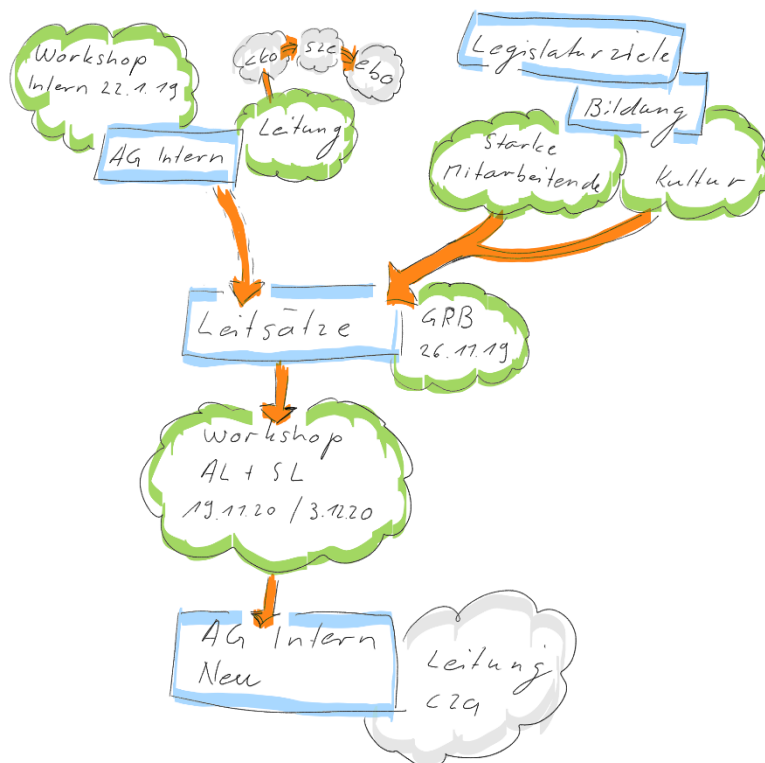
Workshop
Intern 22.1.19

cko
sze
ebo

Leitung

AG Intern

Legislaturziele

Bildung

Starke
Mitarbeitende

Kultur

Leitsätze

GRB
26.11.19

Workshop
AL + SL
19.11.20 / 3.12.20

AG Intern
Neu

Leitung
czg